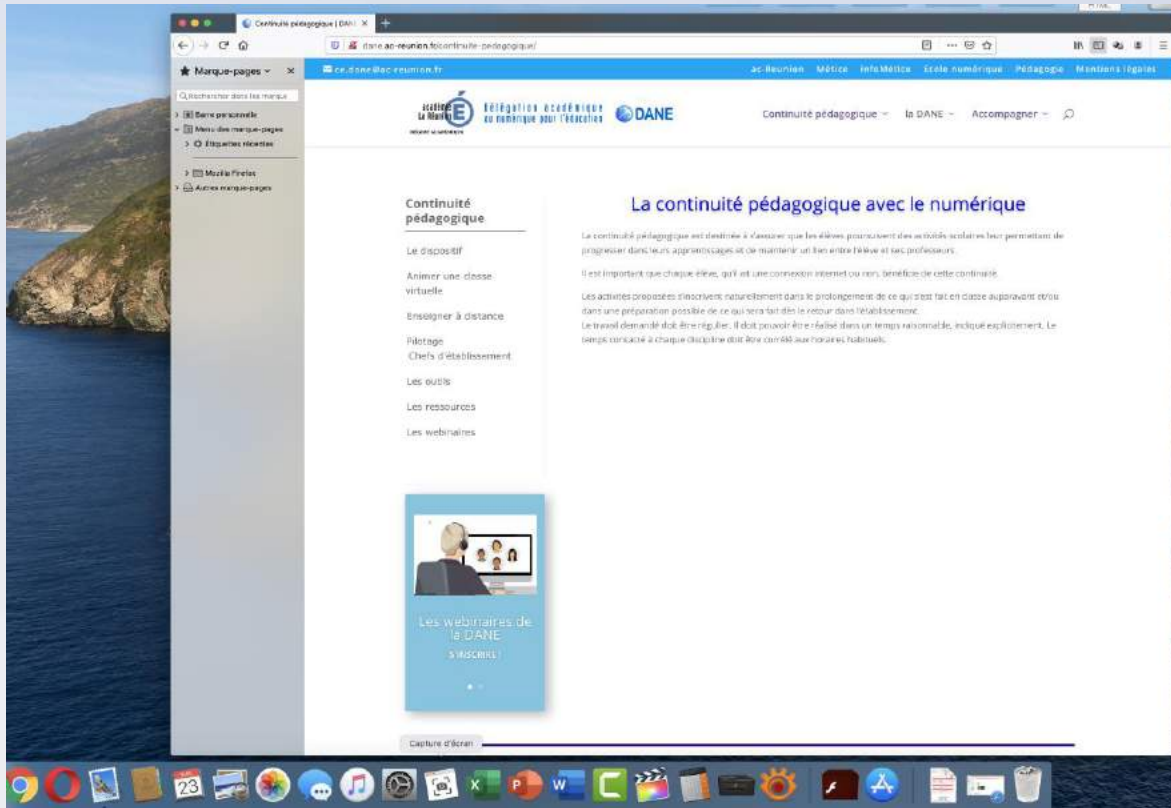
Continuité pédagogique | DANE ×

dane.ac-reunion.fr/continuite-pedagogique/

★ Marque-pages ×

Rechercher dans les marque

Barre personnelle
Menu des marque-pages
Étiquettes récentes
Mozilla Firefox
Autres marque-pages

ce.dane@ac-reunion.fr

ac-Reunion Métice InfoMétice École numérique Pédagogie Mentions légales

académie La Réunion
Délégation académique au numérique pour l'éducation DANE

Continuité pédagogique ˅ la DANE ˅ Accompagner ˅

Continuité pédagogique

Le dispositif

Animer une classe virtuelle

Enseigner à distance

Pilotage Chefs d'établissement

Les outils

Les ressources

Les webinaires

Les webinaires de la DANE
S'INSCRIRE !

La continuité pédagogique avec le numérique

La continuité pédagogique est destinée à s'assurer que les élèves poursuivent des activités scolaires leur permettant de progresser dans leurs apprentissages et de maintenir un lien entre l'élève et ses professeurs.

Il est important que chaque élève, qu'il ait une connexion internet ou non, bénéficie de cette continuité.

Les activités proposées s'inscrivent naturellement dans le prolongement de ce qui s'est fait en classe auparavant et/ou dans une préparation possible de ce qui sera fait dès le retour dans l'établissement.
Le travail demandé doit être régulier, il doit pouvoir être réalisé dans un temps raisonnable, indiqué explicitement. Le temps consacré à chaque discipline doit être corrélé aux horaires habituels.

Capture d'écran

23